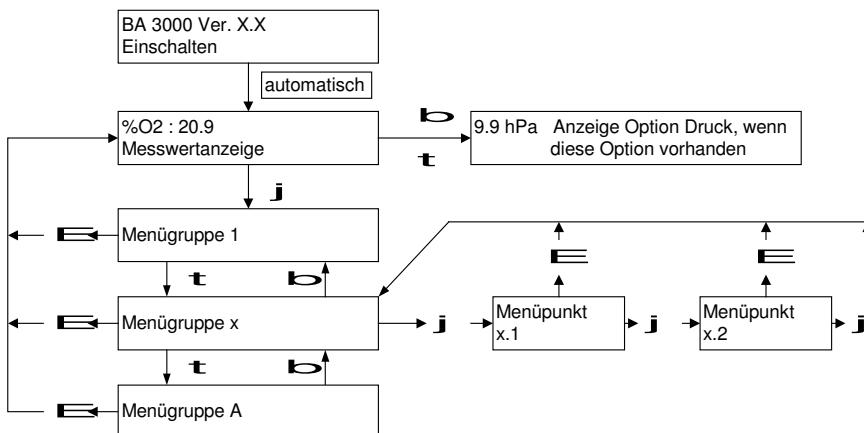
BA 3000 Ver. X.X
Einschalten

automatisch

%O2 : 20.9
Messwertanzeige

b

t

9.9 hPa Anzeige Option Druck, wenn diese Option vorhanden

j

E

Menügruppe 1

t

b

E

Menügruppe x

j

Menüpunkt x.1

j

E

Menüpunkt x.2

j

E

t

b

E

Menügruppe A